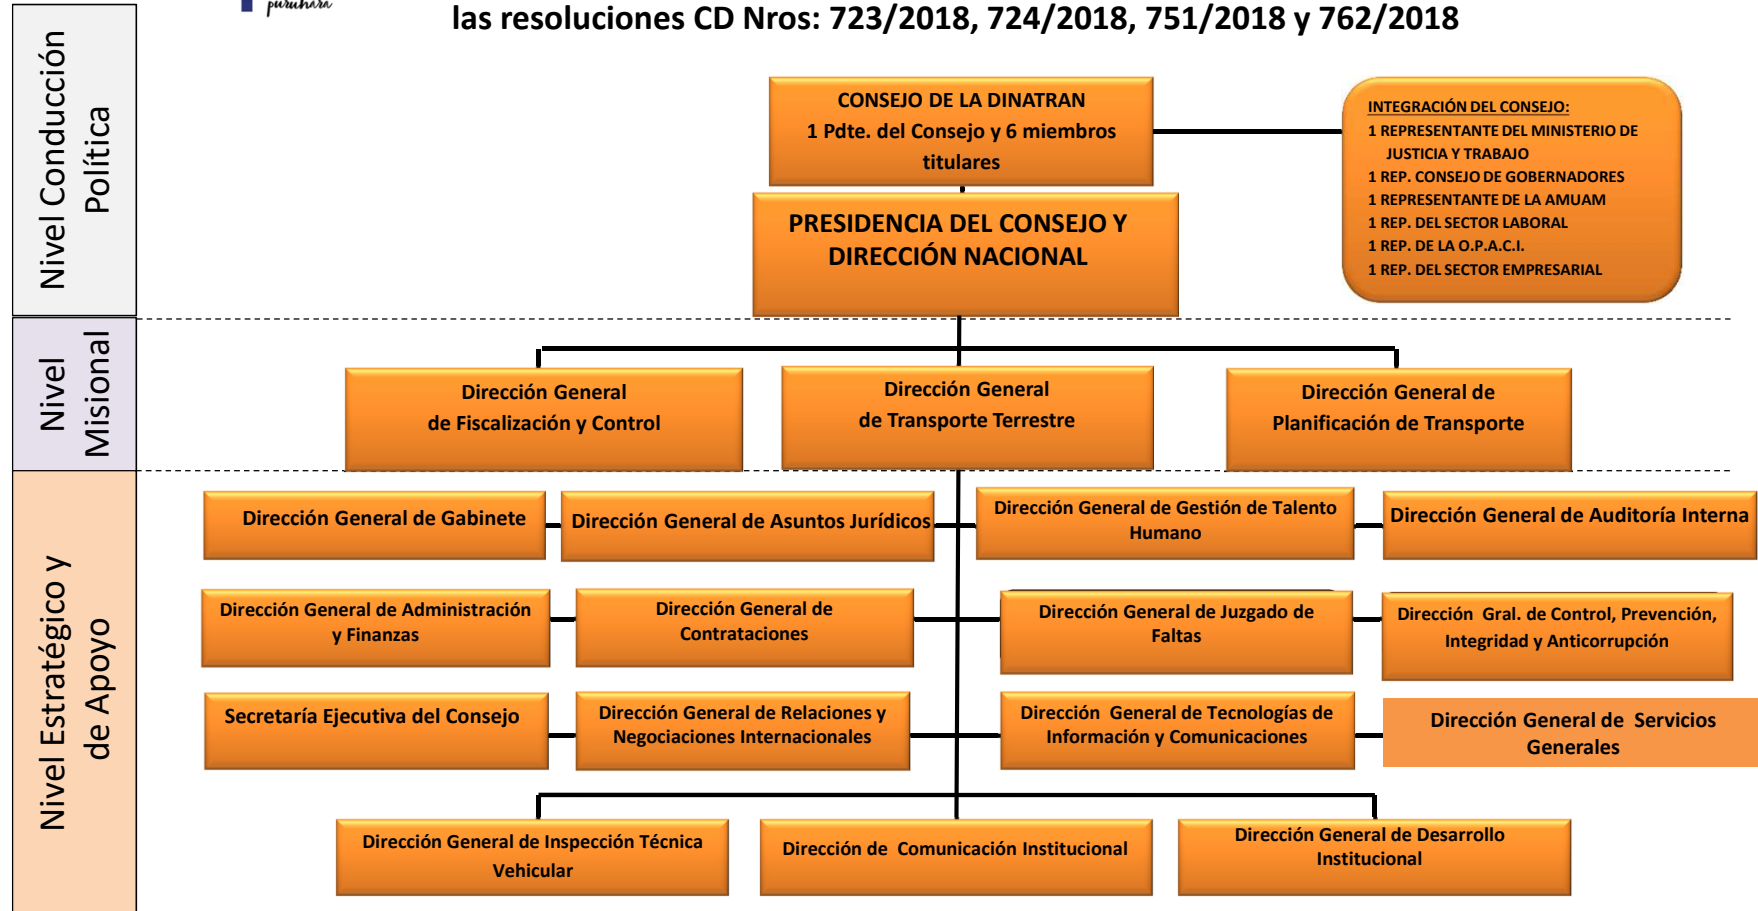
purahára

las resoluciones CD Nros: 723/2018, 724/2018, 751/2018 y 762/2018

Nivel Conducción Política

Nivel Misional

Nivel Estratégico y de Apoyo

CONSEJO DE LA DINATRAN
1 Pdte. del Consejo y 6 miembros titulares

INTEGRACIÓN DEL CONSEJO:
1 REPRESENTANTE DEL MINISTERIO DE JUSTICIA Y TRABAJO
1 REP. CONSEJO DE GOBERNADORES
1 REPRESENTANTE DE LA AMUAM
1 REP. DEL SECTOR LABORAL
1 REP. DE LA O.P.A.C.I.
1 REP. DEL SECTOR EMPRESARIAL

PRESIDENCIA DEL CONSEJO Y DIRECCIÓN NACIONAL

Dirección General de Fiscalización y Control

Dirección General de Transporte Terrestre

Dirección General de Planificación de Transporte

Dirección General de Gabinete

Dirección General de Asuntos Jurídicos

Dirección General de Gestión de Talento Humano

Dirección General de Auditoría Interna

Dirección General de Administración y Finanzas

Dirección General de Contrataciones

Dirección General de Juzgado de Faltas

Dirección Gral. de Control, Prevención, Integridad y Anticorrupción

Secretaría Ejecutiva del Consejo

Dirección General de Relaciones y Negociaciones Internacionales

Dirección General de Tecnologías de Información y Comunicaciones

Dirección General de Servicios Generales

Dirección General de Inspección Técnica Vehicular

Dirección de Comunicación Institucional

Dirección General de Desarrollo Institucional